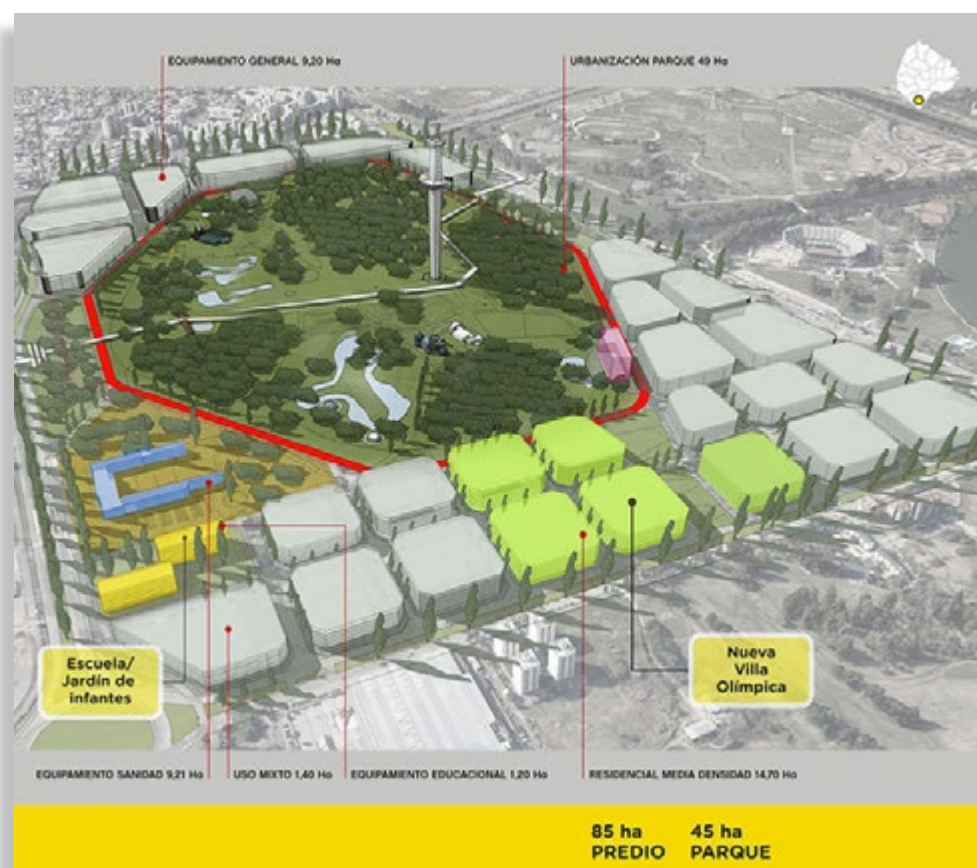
EQUIPAMIENTO GENERAL 9,20 Ha

URBANIZACIÓN PARQUE 49 Ha

Escuela/ Jardín de infantes

Nueva Villa Olímpica

EQUIPAMIENTO SANIDAD 9,21 Ha

USO MIXTO 1,40 Ha

EQUIPAMIENTO EDUCACIONAL 1,20 Ha

RESIDENCIAL MEDIA DENSIDAD 14,70 Ha

85 ha PREDIO

45 ha PARQUE